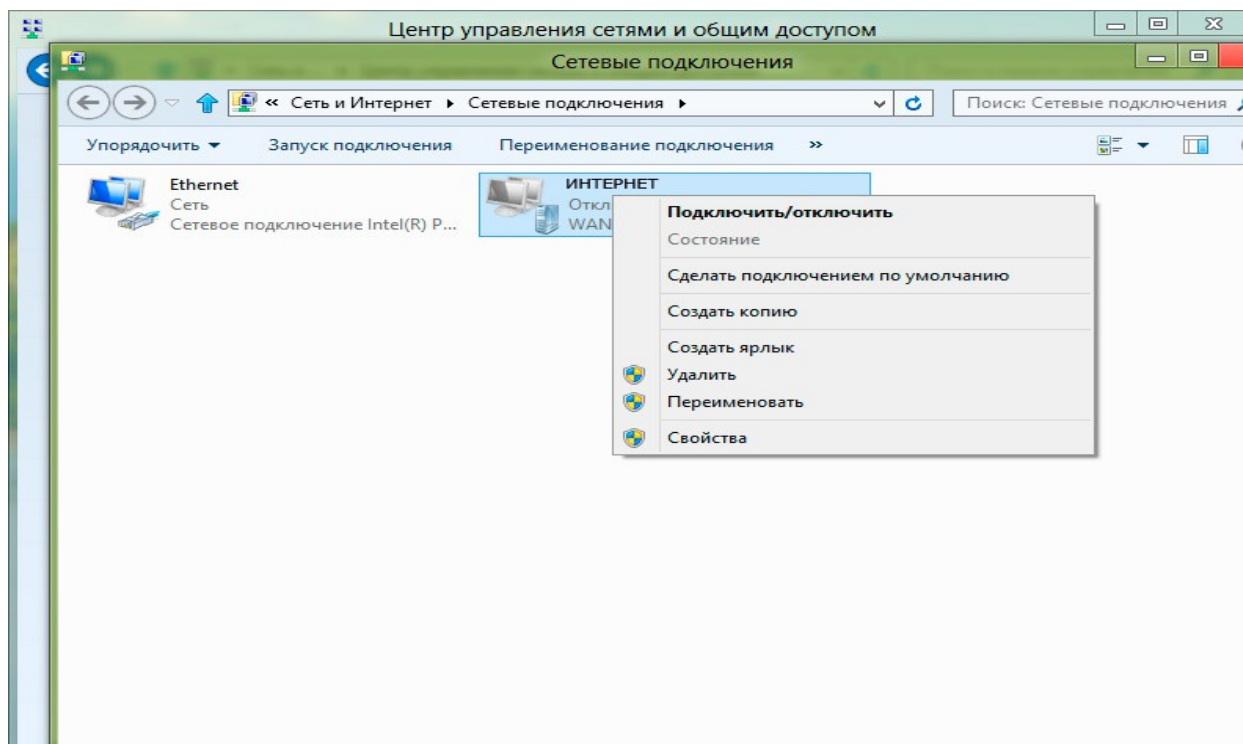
Центр управления сетями и общим доступом

Сетевые подключения

« Сеть и Интернет ▸ Сетевые подключения ▸

Поиск: Сетевые подключения

Упорядочить ▾ Запуск подключения Переименование подключения »

Ethernet
Сеть
Сетевое подключение Intel(R) P...

ИНТЕРНЕТ
Откл
WAN

Подключить/отключить
Состояние
Сделать подключением по умолчанию
Создать копию
Создать ярлык
Удалить
Переименовать
Свойства